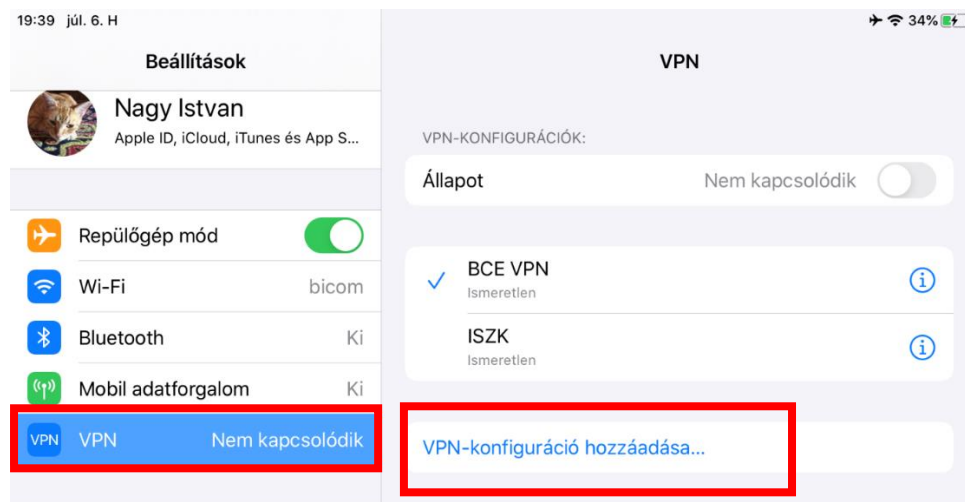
19:39 júl. 6. H

34%

Beállítások

Nagy Istvan
Apple ID, iCloud, iTunes és App S...

Repülőgép mód

Wi-Fi bicom

Bluetooth Ki

Mobil adatforgalom Ki

VPN VPN Nem kapcsolódik

VPN

VPN-KONFIGURÁCIÓK:

Állapot Nem kapcsolódik

BCE VPN
Ismeretlen

ISZK
Ismeretlen

VPN-konfiguráció hozzáadása...